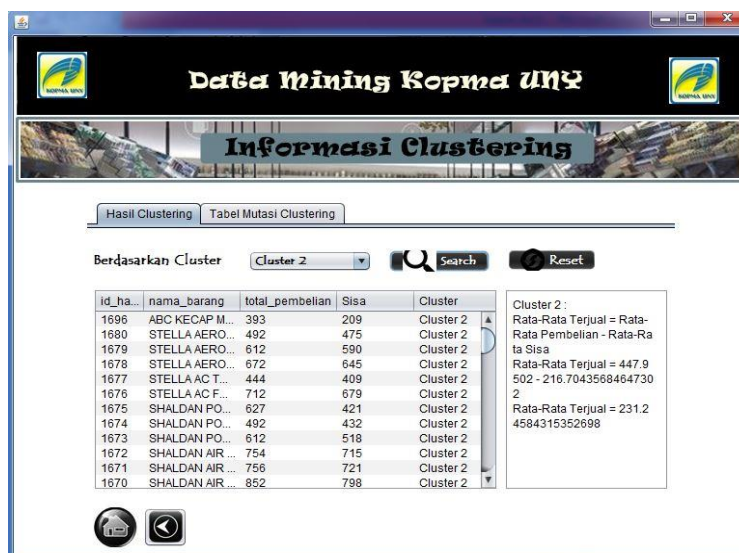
KOPMA UNY

Data Mining Kopma UNY

KOPMA UNY

Informasi Clustering

Hasil Clustering | Tabel Mutasi Clustering

Berdasarkan Cluster | Cluster 2 | Search | Reset

| id_ha... | nama_barang | total_pembelian | Sisa | Cluster |
|---|---|---|---|---|
| 1696 | ABC KECAP M... | 393 | 209 | Cluster 2 |
| 1680 | STELLA AERO... | 492 | 475 | Cluster 2 |
| 1679 | STELLA AERO... | 612 | 590 | Cluster 2 |
| 1678 | STELLA AERO... | 672 | 645 | Cluster 2 |
| 1677 | STELLA AC T... | 444 | 409 | Cluster 2 |
| 1676 | STELLA AC F... | 712 | 679 | Cluster 2 |
| 1675 | SHALDAN PO... | 627 | 421 | Cluster 2 |
| 1674 | SHALDAN PO... | 492 | 432 | Cluster 2 |
| 1673 | SHALDAN PO... | 612 | 518 | Cluster 2 |
| 1672 | SHALDAN AIR ... | 754 | 715 | Cluster 2 |
| 1671 | SHALDAN AIR ... | 756 | 721 | Cluster 2 |
| 1670 | SHALDAN AIR ... | 852 | 798 | Cluster 2 |

Cluster 2 :
Rata-Rata Terjual = Rata-Rata Pembelian - Rata-Rata Sisa
Rata-Rata Terjual = 447.9502 - 216.70435684647302
Rata-Rata Terjual = 231.24584315352698